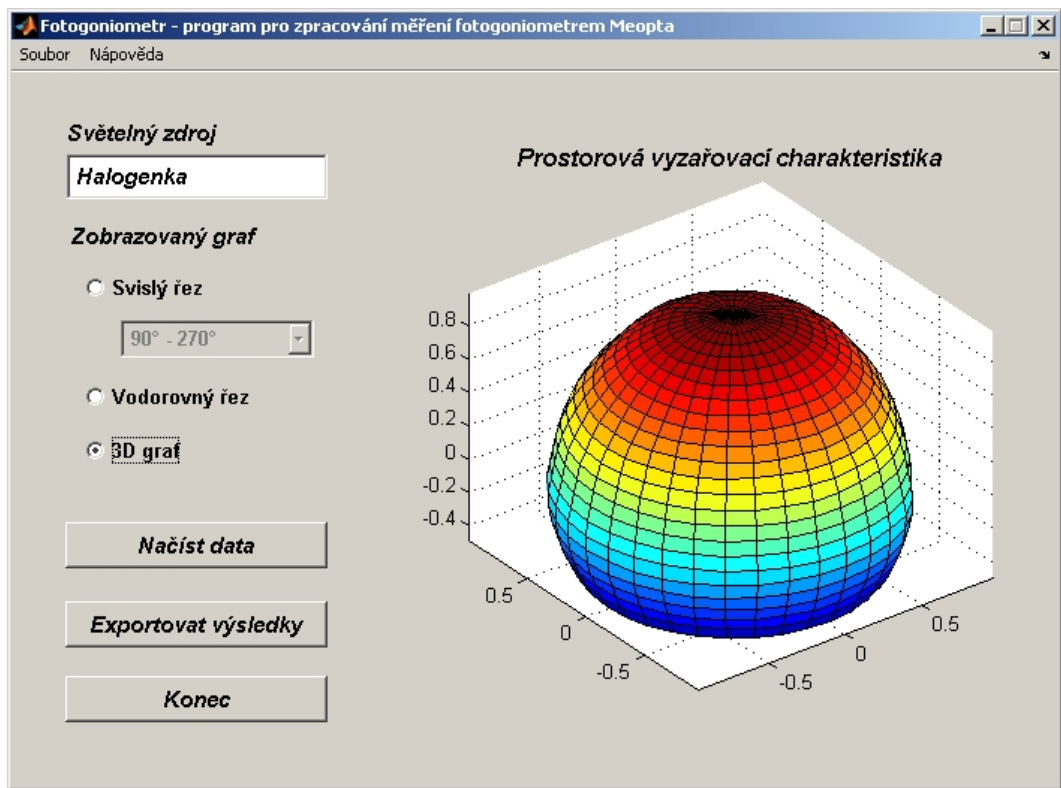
Fotogoniometr - program pro zpracování měření fotogoniometrem Meopta

Soubor Nápověda

Světelný zdroj

Halogenka

Zobrazovaný graf

Svislý řez

90° - 270°

Vodorovný řez

3D graf

Načíst data

Exportovat výsledky

Konec

Prostorová vyzařovací charakteristika

0.8
0.6
0.4
0.2
0
-0.2
-0.4

0.5
0
-0.5

0.5
0
-0.5